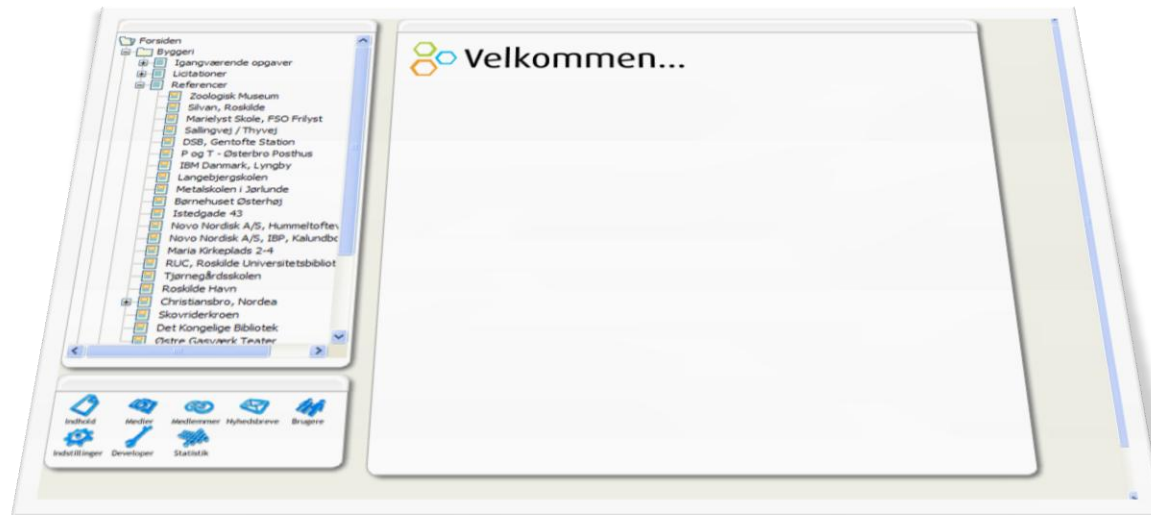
Forsiden
Byggeri
Igangværende opgaver
Licitationer
Referencer
Zoologisk Museum
Silvan, Roskilde
Marielyst Skole, FSO Frilyst
Sallingvej / Thyvej
DSB, Gentofte Station
P og T - Østerbro Posthus
IBM Danmark, Lyngby
Langebjergskolen
Metalskolen i Jørlunde
Børnehuset Østerhøj
Istedgade 43
Novo Nordisk A/S, Hummeltoftev
Novo Nordisk A/S, IBP, Kalundbo
Maria Kirkeplads 2-4
RUC, Roskilde Universitetsbibliot
Tjørnegårdsskolen
Roskilde Havn
Christiansbro, Nordea
Skovriderkroen
Det Kongelige Bibliotek
Østre Gasværk Teater

Indhold
Medier
Medlemmer
Nyhedsbreve
Brugere
Indstillinger
Developer
Statistik

Velkommen...